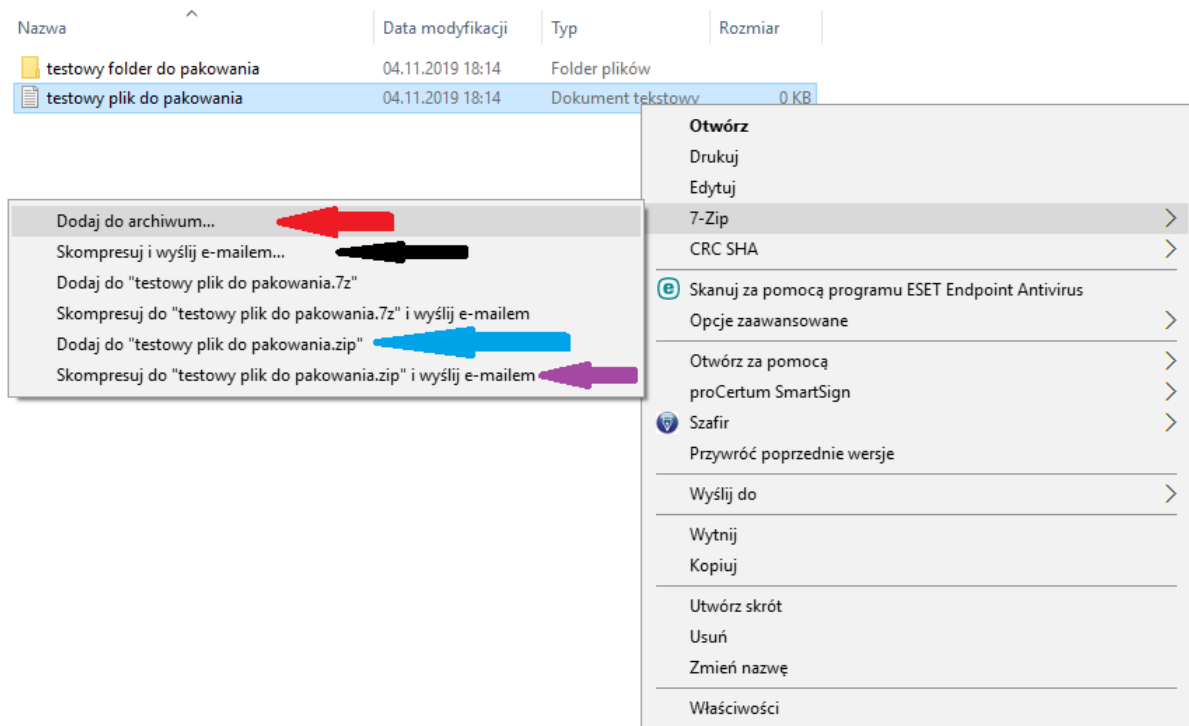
| Nazwa | Data modyfikacji | Typ | Rozmiar |
|---|---|---|---|
| testowy folder do pakowania | 04.11.2019 18:14 | Folder plików | |
| testowy plik do pakowania | 04.11.2019 18:14 | Dokument tekstowy | 0 KB |

Dodaj do archiwum...
Skompresuj i wyślij e-mailem...
Dodaj do "testowy plik do pakowania.7z"
Skompresuj do "testowy plik do pakowania.7z" i wyślij e-mailem
Dodaj do "testowy plik do pakowania.zip"
Skompresuj do "testowy plik do pakowania.zip" i wyślij e-mailem

Otwórz
Drukuj
Edytuj
7-Zip
CRC SHA
Skanuj za pomocą programu ESET Endpoint Antivirus
Opcje zaawansowane
Otwórz za pomocą
proCertum SmartSign
Szafir
Przywróć poprzednie wersje
Wyślij do
Wytnij
Kopiuj
Utwórz skrót
Usuń
Zmień nazwę
Właściwości